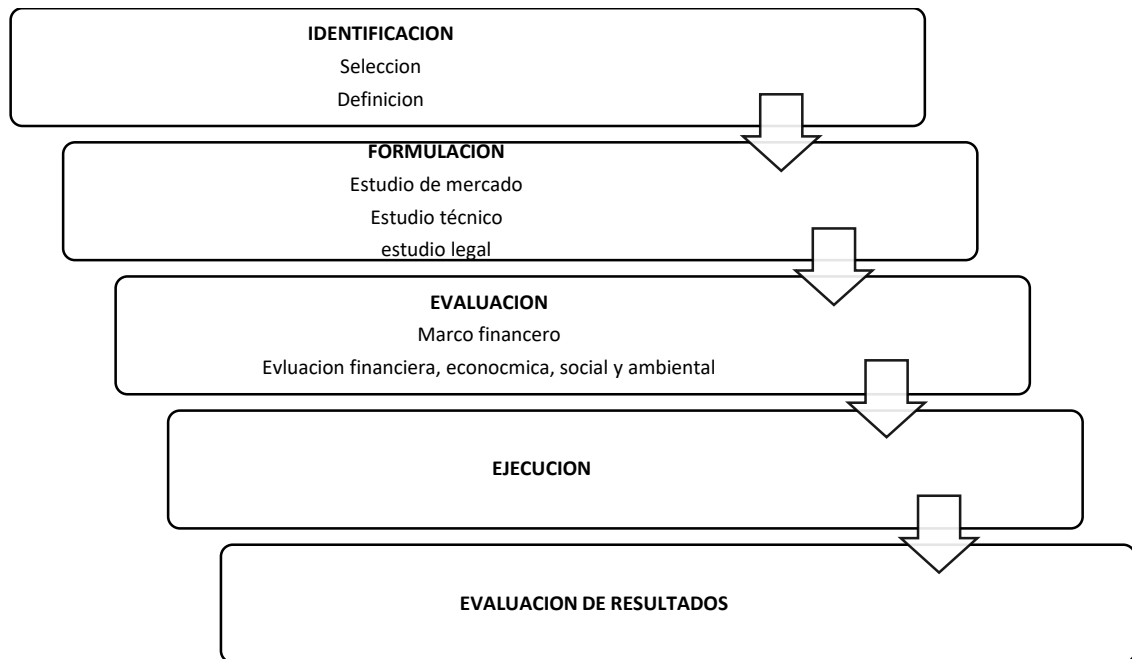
IDENTIFICACION
Seleccion
Definicion

FORMULACION
Estudio de mercado
Estudio técnico
estudio legal

EVALUACION
Marco financero
Evluacion financiera, econocmica, social y ambiental

EJECUCION

EVALUACION DE RESULTADOS